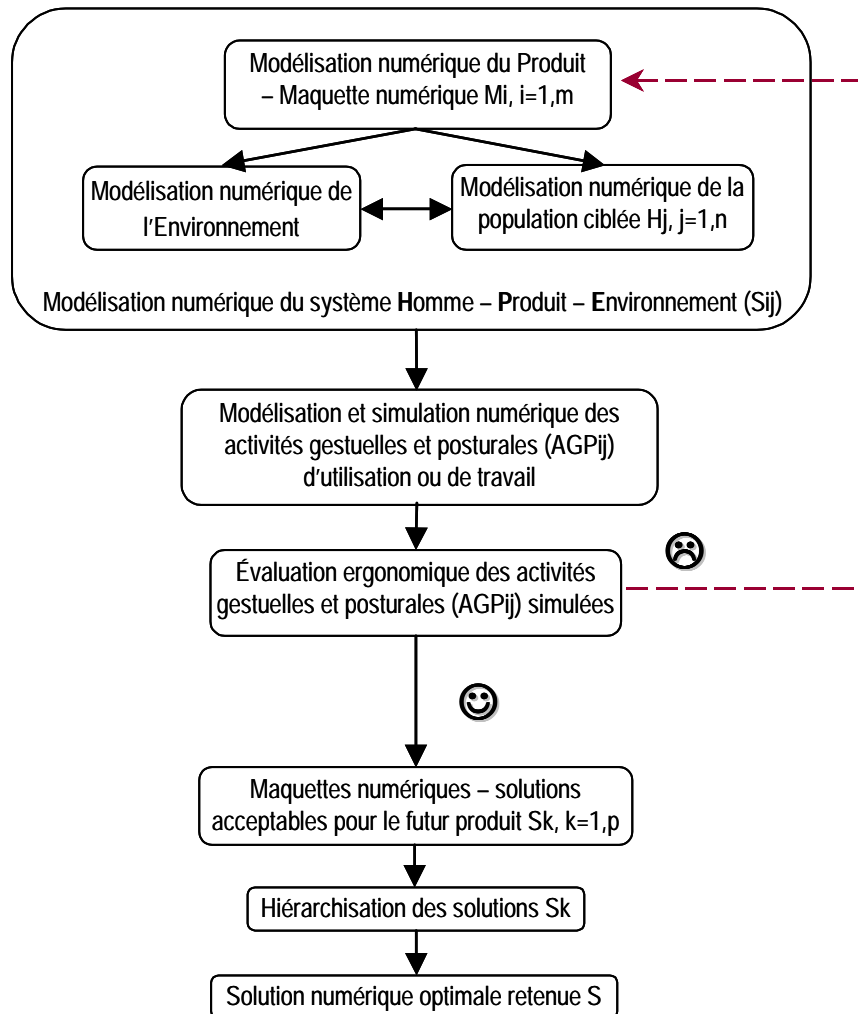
Modélisation numérique du Produit – Maquette numérique Mi, i=1,m

Modélisation numérique de l'Environnement

Modélisation numérique de la population ciblée Hj, j=1,n

Modélisation numérique du système Homme – Produit – Environnement (Sij)

Modélisation et simulation numérique des activités gestuelles et posturales (AGPij) d'utilisation ou de travail

Évaluation ergonomique des activités gestuelles et posturales (AGPij) simulées

☹

☺

Maquettes numériques – solutions acceptables pour le futur produit Sk, k=1,p

Hiérarchisation des solutions Sk

Solution numérique optimale retenue S